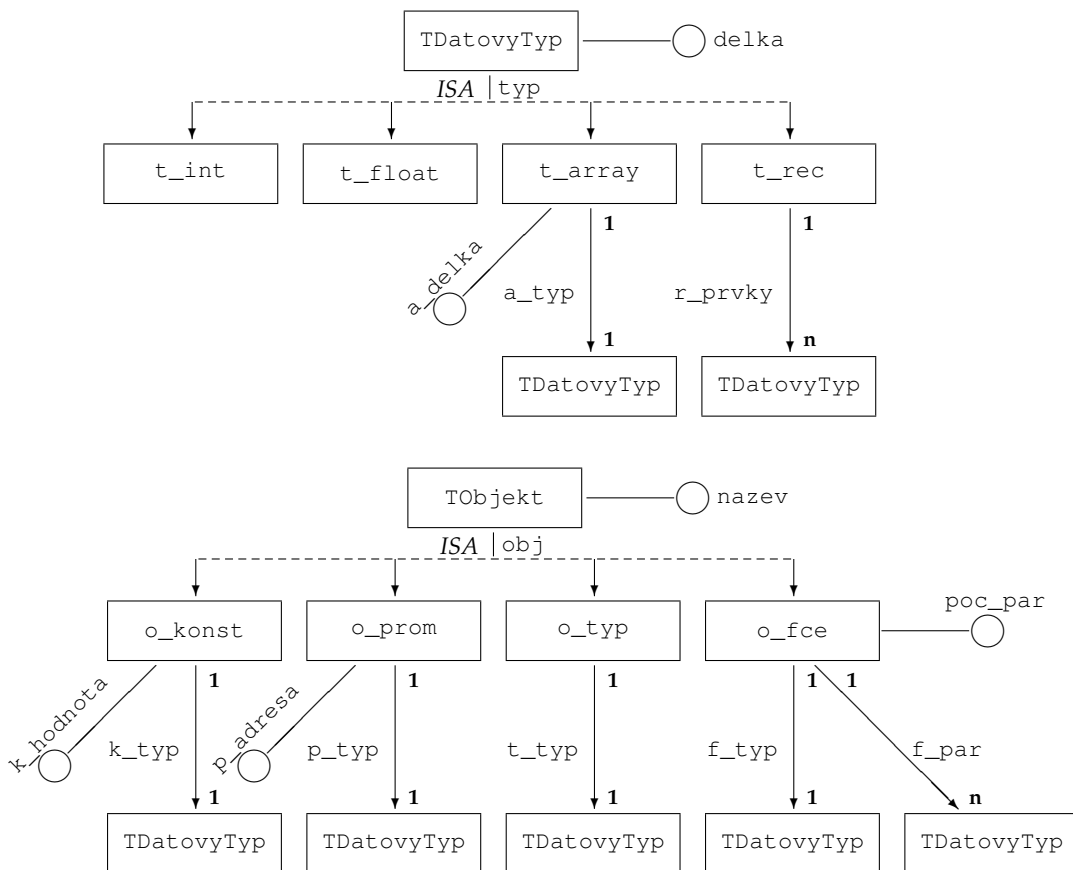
TDatovyTyp
delka
ISA | typ
t_int
t_float
t_array
t_rec
a_delka
1
a_typ
1
1
r_prvky
n
TDatovyTyp
TDatovyTyp

TObjekt
nazev
ISA | obj
o_konst
o_prom
o_typ
o_fce
poc_par
k_hodnota
1
k_typ
1
p_adresa
1
p_typ
1
1
t_typ
1
1
1
f_typ
1
f_par
n
TDatovyTyp
TDatovyTyp
TDatovyTyp
TDatovyTyp
TDatovyTyp